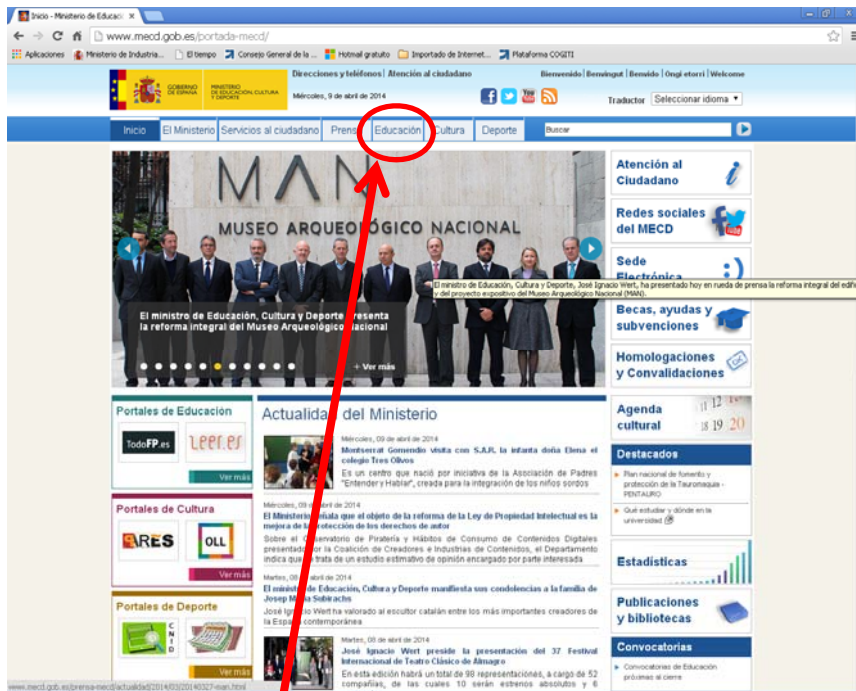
Inicio - Ministerio de Educaci ×

www.mecd.gob.es/portada-mecd/

Aplicaciones | Ministerio de Industria... | El tiempo | Consejo General de la ... | Hotmail gratuito | Importado de Internet... | Plataforma COGITI

GOBIERNO DE ESPAÑA | MINISTERIO DE EDUCACIÓN, CULTURA Y DEPORTE

Direcciones y teléfonos | Atención al ciudadano

Miércoles, 9 de abril de 2014

Bienvenido | Benvingut | Benvido | Ongi etorri | Welcome

Traductor Seleccionar idioma

Inicio | El Ministerio | Servicios al ciudadano | Prensa | Educación | Cultura | Deporte | Buscar

MAN
MUSEO ARQUEOLÓGICO NACIONAL

El ministro de Educación, Cultura y Deporte presenta la reforma integral del Museo Arqueológico Nacional

+ Ver más

El ministro de Educación, Cultura y Deporte, José Ignacio Wert, ha presentado hoy en rueda de prensa la reforma integral del edificio y del proyecto expositivo del Museo Arqueológico Nacional (MAN).

Atención al Ciudadano

Redes sociales del MECD

Sede Electrónica

Becas, ayudas y subvenciones

Homologaciones y Convalidaciones

Agenda cultural

Destacados

Plan nacional de fomento y protección de la Tauromaquia - PENTAURO

Qué estudiar y dónde en la universidad

Estadísticas

Publicaciones y bibliotecas

Convocatorias

Convocatorias de Educación próximas al cierre

Portales de Educación

TodoFP.es | Leer.es

Ver más

Portales de Cultura

ARES | OLL

Ver más

Portales de Deporte

CNID

Ver más

Actualidad del Ministerio

Miércoles, 09 de abril de 2014
Montserrat Gomendio visita con S.A.R. la infanta doña Elena el colegio Tres Olivos
Es un centro que nació por iniciativa de la Asociación de Padres "Entender y Hablar", creada para la integración de los niños sordos

Miércoles, 09 de abril de 2014
El Ministerio señala que el objeto de la reforma de la Ley de Propiedad Intelectual es la mejora de la protección de los derechos de autor
Sobre el Observatorio de Piratería y Hábitos de Consumo de Contenidos Digitales presentado por la Coalición de Creadores e Industrias de Contenidos, el Departamento indica que se trata de un estudio estimativo de opinión encargado por parte interesada

Martes, 08 de abril de 2014
El ministro de Educación, Cultura y Deporte manifiesta sus condolencias a la familia de Josep María Subirachs
José Ignacio Wert ha valorado al escultor catalán entre los más importantes creadores de la España contemporánea

Martes, 08 de abril de 2014
José Ignacio Wert preside la presentación del 37 Festival Internacional de Teatro Clásico de Almagro
En esta edición habrá un total de 98 representaciones, a cargo de 52 compañías, de las cuales 10 serán estrenos absolutos y 6

www.mecd.gob.es/prensa-mecd/actualidad/2014/03/20140327-man.html